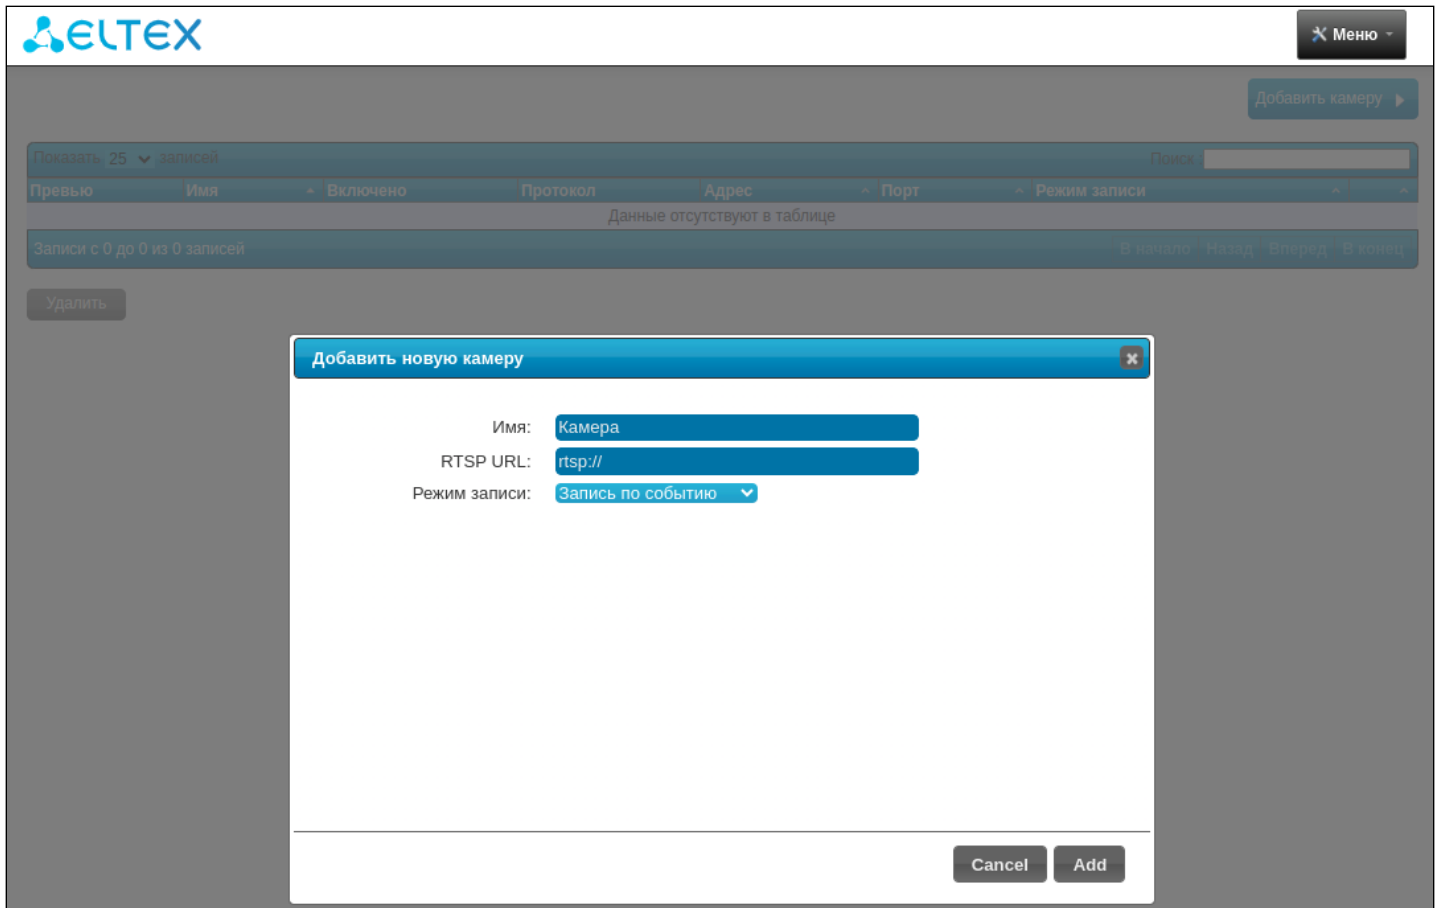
ELTEX

Меню

Добавить камеру

Показать 25 записей

Поиск:

| Превью | Имя | Включено | Протокол | Адрес | Порт | Режим записи |
|---|---|---|---|---|---|---|
| Данные отсутствуют в таблице | | | | | | |

Записи с 0 до 0 из 0 записей

В начало Назад Вперед В конец

Удалить

Добавить новую камеру

Имя: Камера

RTSP URL: rtsp://

Режим записи: Запись по событию

Cancel Add